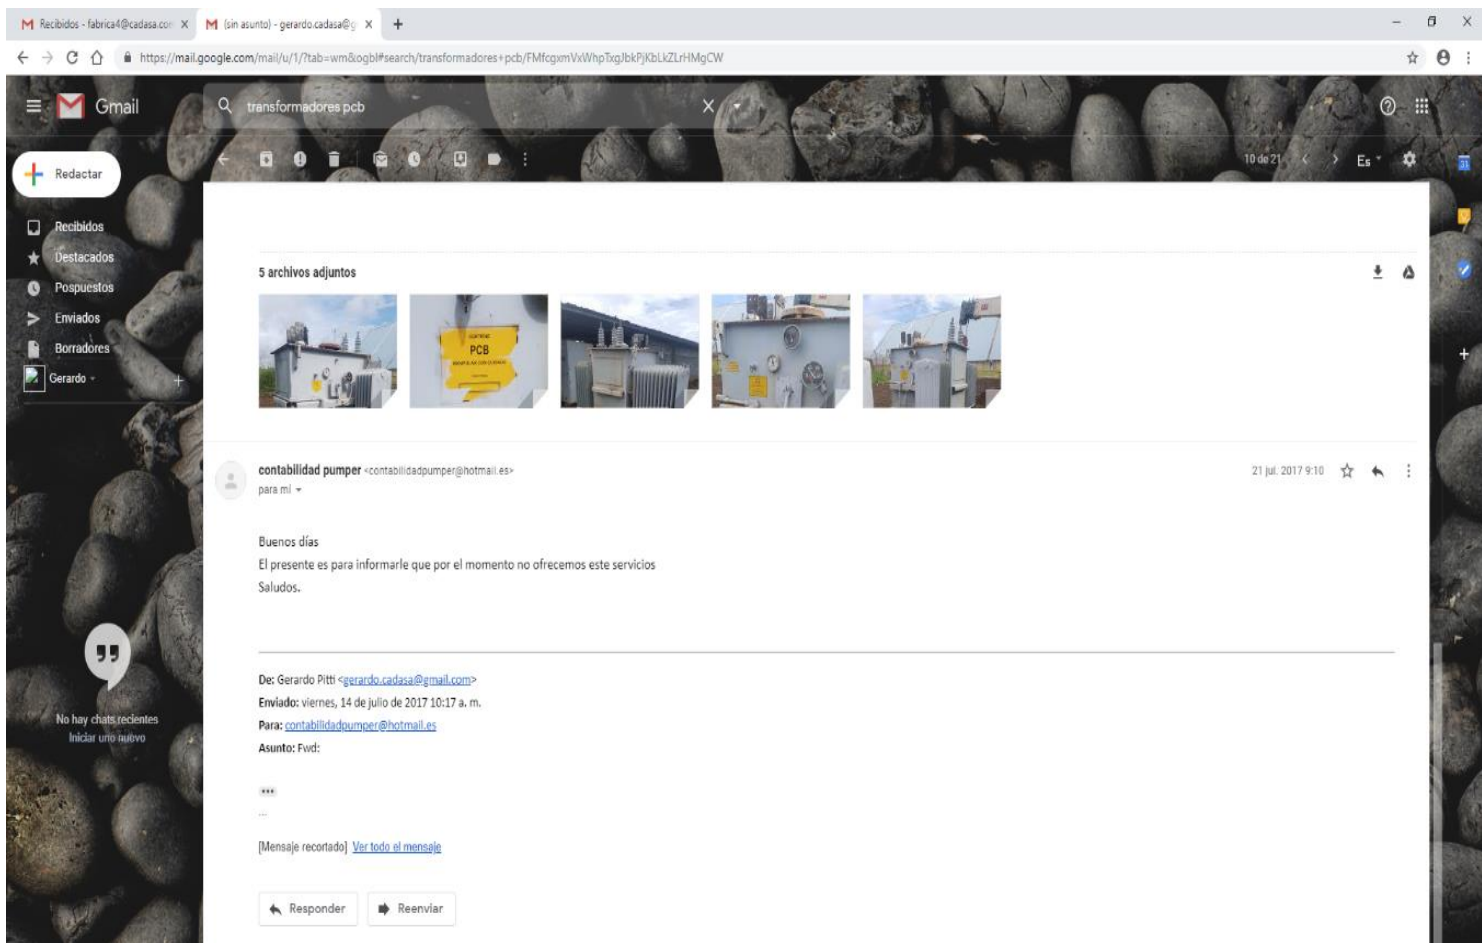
Recibidos - fabrica4@cadasa.co
(sin asunto) - gerardo.cadasa@g
https://mail.google.com/mail/u/1/?tab=wm&ogbl#search/transformadores+pcb/FMfcgxmVxWhpTxgJbkPjKbLkZLrHMgCW

Gmail
transformadores pcb
10 de 21
Es

Redactar
Recibidos
Destacados
Pospuestos
Enviados
Borradores
Gerardo

No hay chats recientes
Iniciar uno nuevo

5 archivos adjuntos

PCB

contabilidad pumper <contabilidadpumper@hotmail.es>
para mí
21 jul. 2017 9:10

Buenos días
El presente es para informarle que por el momento no ofrecemos este servicios
Saludos.

De: Gerardo Pitti <gerardo.cadasa@gmail.com>
Enviado: viernes, 14 de julio de 2017 10:17 a. m.
Para: contabilidadpumper@hotmail.es
Asunto: Fwd:

...

[Mensaje recortado] Ver todo el mensaje

Responder
Reenviar